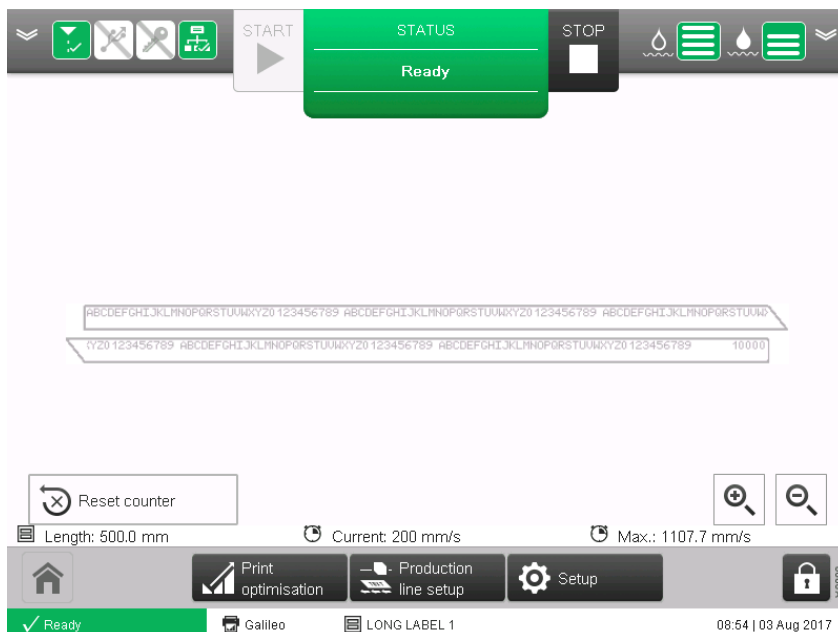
START

STATUS

Ready

STOP

ABCDEFGHIJKLMNOPQRSTUVWXYZ0123456789 ABCDEFGHIJKLMNOPQRSTUVWXYZ0123456789 ABCDEFGHIJKLMNOPQRSTUVW

YZ0123456789 ABCDEFGHIJKLMNOPQRSTUVWXYZ0123456789 ABCDEFGHIJKLMNOPQRSTUVWXYZ0123456789 10000

Reset counter

Length: 500.0 mm

Current: 200 mm/s

Max.: 1107.7 mm/s

Print optimisation

Production line setup

Setup

✓ Ready

Galileo

LONG LABEL 1

08:54 | 03 Aug 2017